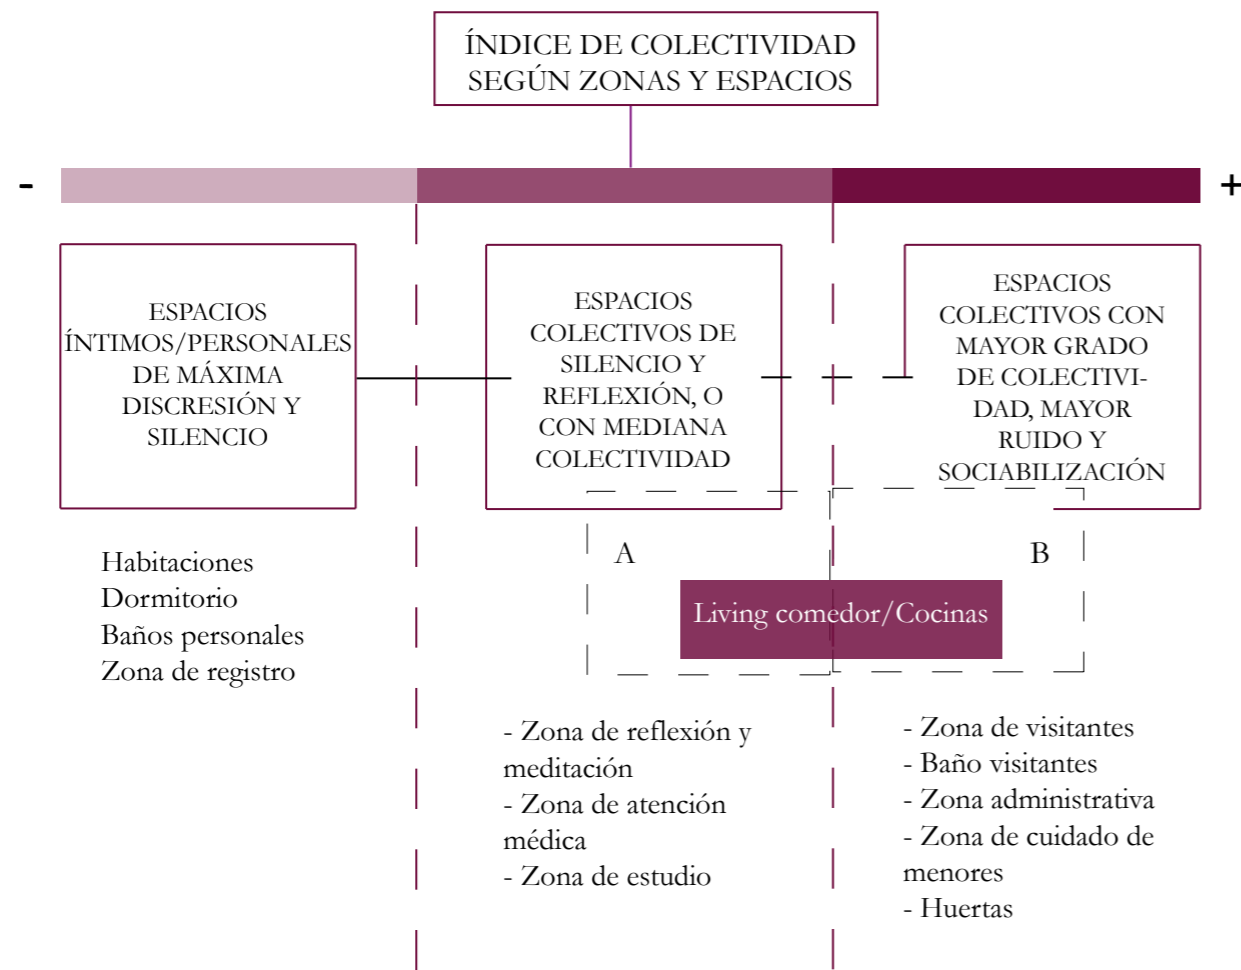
ÍNDICE DE COLECTIVIDAD SEGÚN ZONAS Y ESPACIOS

-

+

ESPACIOS ÍNTIMOS/PERSONALES DE MÁXIMA DISCRESIÓN Y SILENCIO

ESPACIOS COLECTIVOS DE SILENCIO Y REFLEXIÓN, O CON MEDIANA COLECTIVIDAD

ESPACIOS COLECTIVOS CON MAYOR GRADO DE COLECTIVIDAD, MAYOR RUIDO Y SOCIABILIZACIÓN

Habitaciones
Dormitorio
Baños personales
Zona de registro

A

B

Living comedor/Cocinas

- Zona de reflexión y meditación
- Zona de atención médica
- Zona de estudio

- Zona de visitantes
- Baño visitantes
- Zona administrativa
- Zona de cuidado de menores
- Huertas